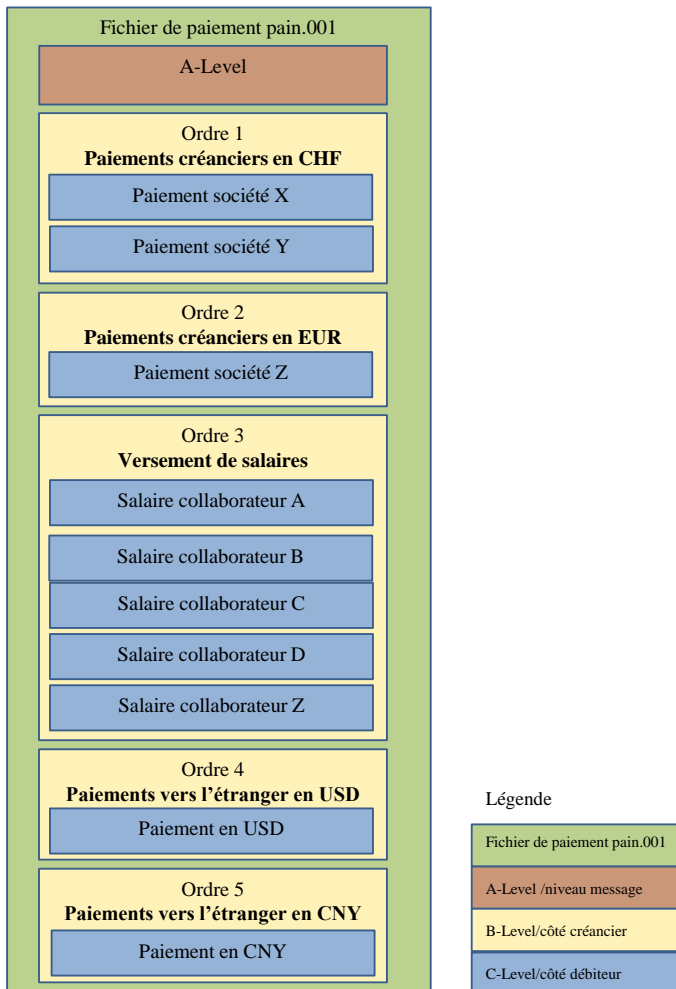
Fichier de paiement pain.001

A-Level

Ordre 1
**Paiements créanciers en CHF**

Paiement société X

Paiement société Y

Ordre 2
**Paiements créanciers en EUR**

Paiement société Z

Ordre 3
**Versement de salaires**

Salaire collaborateur A

Salaire collaborateur B

Salaire collaborateur C

Salaire collaborateur D

Salaire collaborateur Z

Ordre 4
**Paiements vers l'étranger en USD**

Paiement en USD

Ordre 5
**Paiements vers l'étranger en CNY**

Paiement en CNY

Légende

Fichier de paiement pain.001

A-Level /niveau message

B-Level/côté créancier

C-Level/côté débiteur